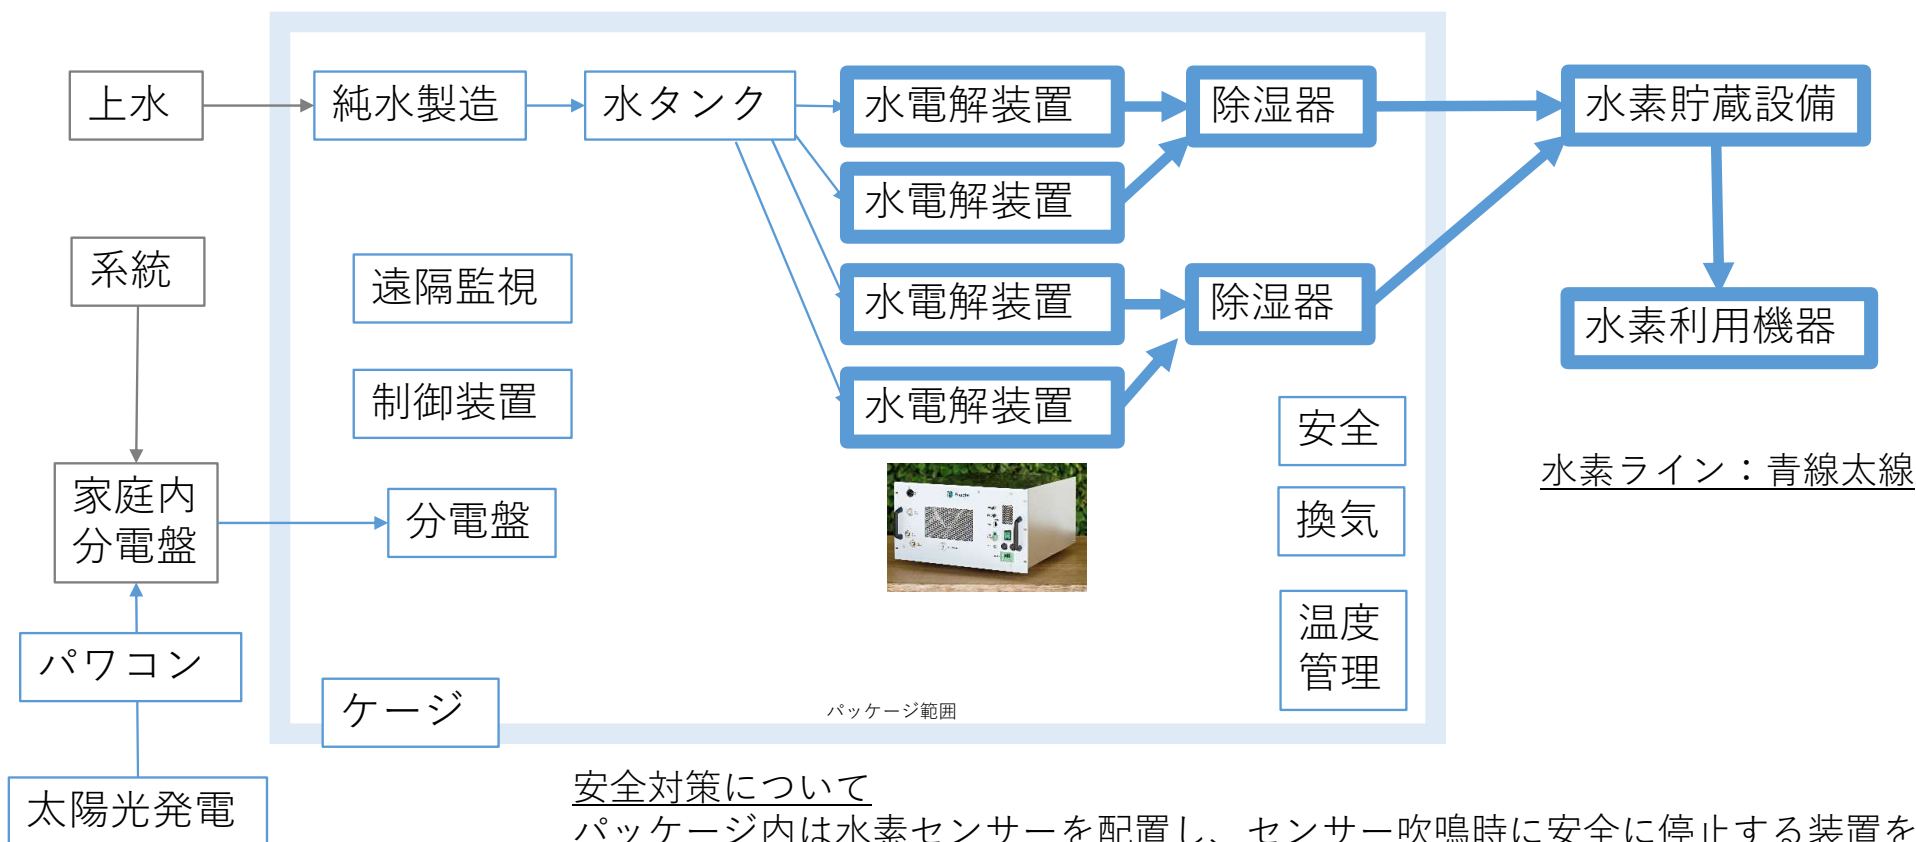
上水

純水製造

水タンク

水電解装置

水電解装置

水電解装置

水電解装置

除湿器

除湿器

水素貯蔵設備

水素利用機器

系統

遠隔監視

制御装置

家庭内分電盤

分電盤

安全

換気

温度管理

水素ライン：青線太線

パワコン

ケージ

パッケージ範囲

太陽光発電

安全対策について

パッケージ内は水素センサーを配置し、センサー吹鳴時に安全に停止する装置を